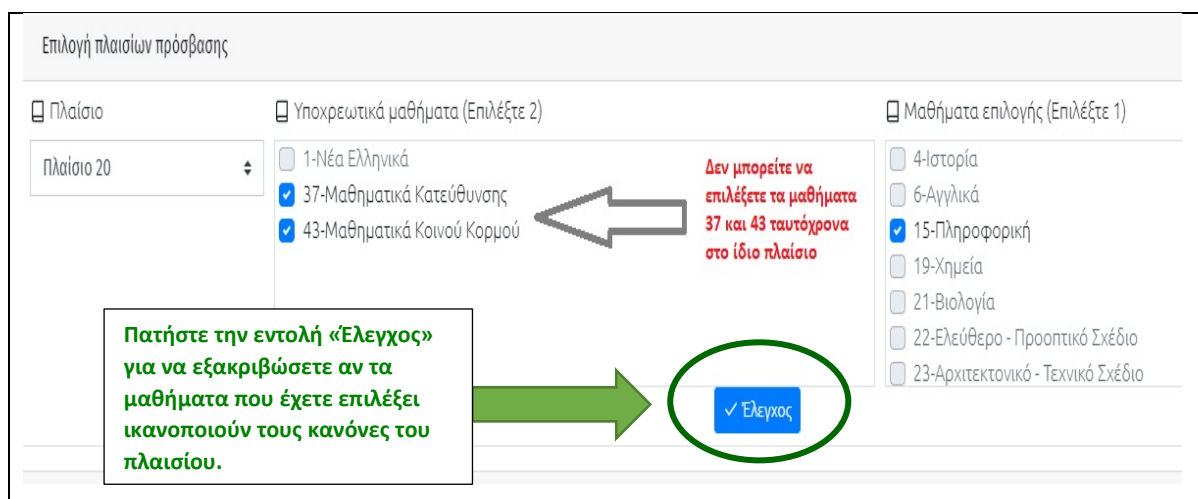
Επιλογή πλαισίων πρόσβασης

Πλαίσιο

Πλαίσιο 20

Υποχρεωτικά μαθήματα (Επιλέξτε 2)

1-Νέα Ελληνικά
37-Μαθηματικά Κατεύθυνσης
43-Μαθηματικά Κοινού Κορμού

Δεν μπορείτε να επιλέξετε τα μαθήματα 37 και 43 ταυτόχρονα στο ίδιο πλαίσιο

Μαθήματα επιλογής (Επιλέξτε 1)

4-Ιστορία
6-Αγγλικά
15-Πληροφορική
19-Χημεία
21-Βιολογία
22-Ελεύθερο - Προοπτικό Σχέδιο
23-Αρχιτεκτονικό - Τεχνικό Σχέδιο

Πατήστε την εντολή «Έλεγχος» για να εξακριβώσετε αν τα μαθήματα που έχετε επιλέξει ικανοποιούν τους κανόνες του πλαισίου.

✓ Έλεγχος